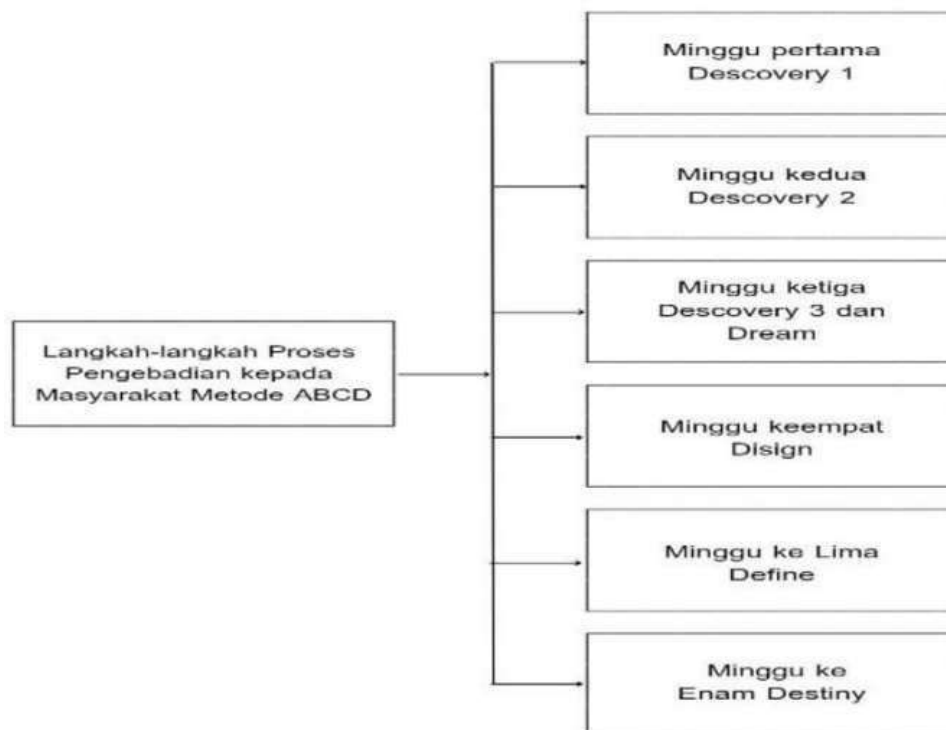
Langkah-langkah Proses Pengebadian kepada Masyarakat Metode ABCD

Minggu pertama
Descovery 1

Minggu kedua
Descovery 2

Minggu ketiga
Descovery 3 dan Dream

Minggu keempat
Disign

Minggu ke Lima
Define

Minggu ke
Enam Destiny